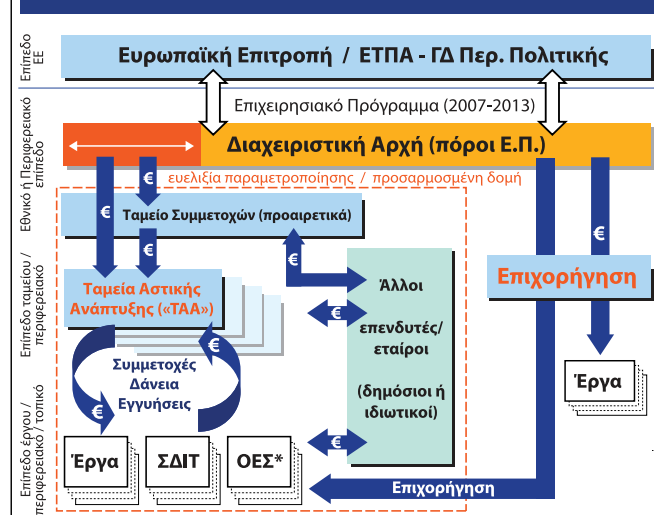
Επίπεδο ΕΕ

Ευρωπαϊκή Επιτροπή / ΕΤΠΑ - ΓΔ Περ. Πολιτικής

Επιχειρησιακό Πρόγραμμα (2007-2013)

Εθνικό ή Περιφερειακό επίπεδο

Διαχειριστική Αρχή (πόροι Ε.Π.)

ευελιξία παραμετροποίησης / προσαρμοσμένη δομή

€

€

Ταμείο Συμμετοχών (προαιρετικά)

€

€

€

Επίπεδο ταμείου / περιφερειακό

Ταμεία Αστικής Ανάπτυξης («ΤΑΑ»)

€

Άλλοι επενδυτές/ εταίροι (δημόσιοι ή ιδιωτικοί)

Επιχορήγηση

€

Συμμετοχές Δάνεια Εγγυήσεις

€

Έργα

Επίπεδο έργου / περιφερειακό / τοπικό

Έργα

ΣΔΙΤ

ΟΕΣ*

Επιχορήγηση